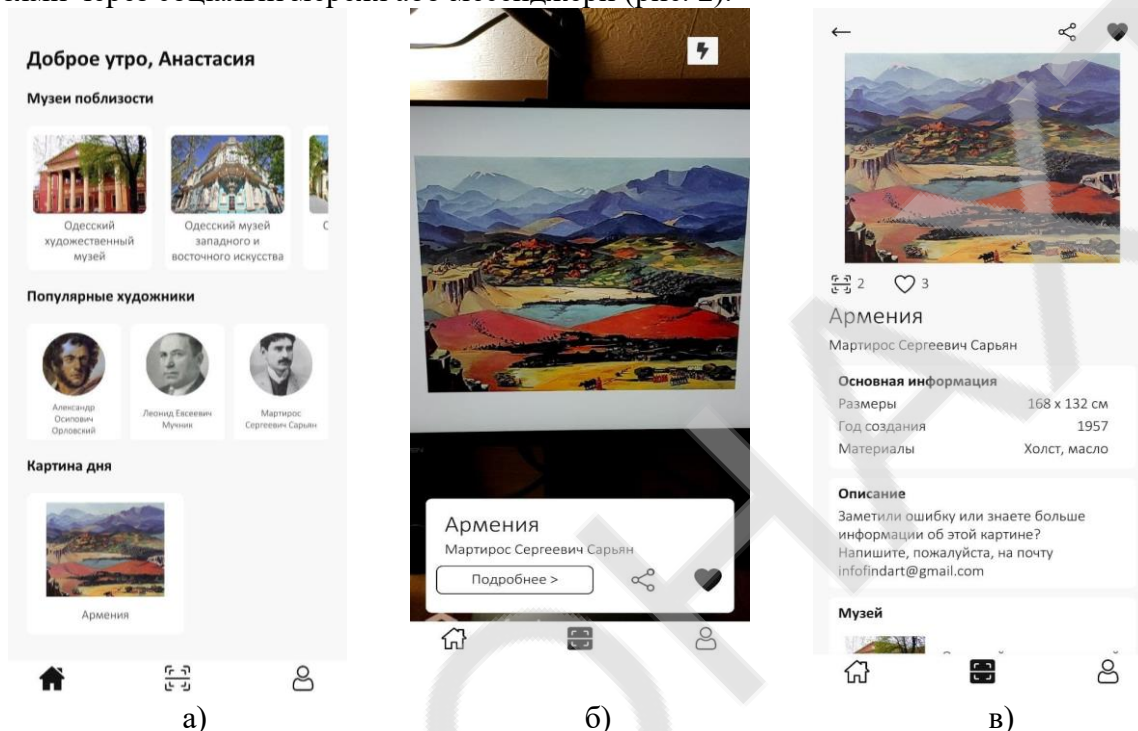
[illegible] через социальные сети или мессенджеры (рис. 2).

Доброе утро, Анастасия

Музеи поблизости

Одесский художественный музей

Одесский музей западного и восточного искусства

О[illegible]

Популярные художники

Александр Осипович Орловский

Леонид Евсеевич Мучник

Мартирос Сергеевич Сарьян

Картина дня

Армения

а)

Армения

Мартирос Сергеевич Сарьян

Подробнее >

б)

2 3

Армения

Мартирос Сергеевич Сарьян

Основная информация

| | |
|---|---|
| Размеры | 168 x 132 см |
| Год создания | 1957 |
| Материалы | Холст, масло |

Описание

Заметили ошибку или знаете больше информации об этой картине? Напишите, пожалуйста, на почту infofindart@gmail.com

Музей

в)